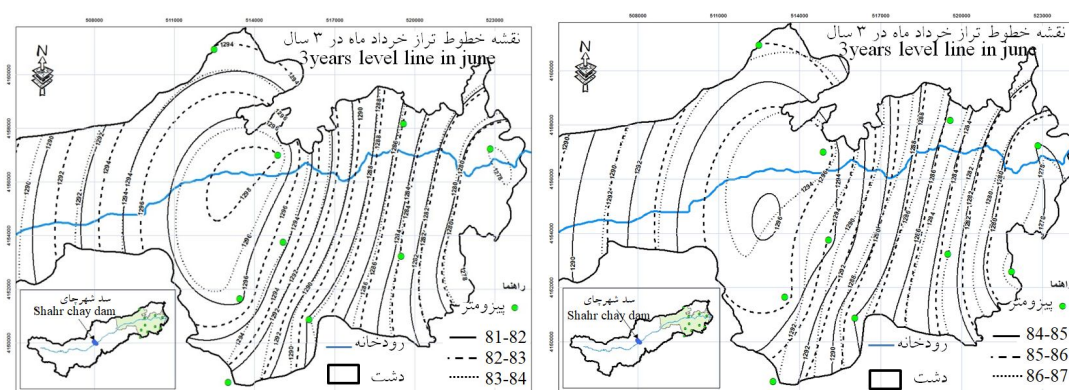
508000 511000 514000 517000 520000 523000

نقشه خطوط تراز خرداد ماه در ۳ سال
3years level line in june

N

4166000
4164000
4162000
4160000
4158000
4156000

1294
1290
1292
1294
1296
1298
1286
1280
1278

راهنما
پیزومتر
رودخانه
دشت

سد شهرچای
Shahr chay dam

81-82
82-83
83-84

508000 511000 514000 517000 520000 523000

نقشه خطوط تراز خرداد ماه در ۳ سال
3years level line in june

N

4166000
4164000
4162000
4160000
4158000
4156000

1290
1292
1294
1296
1298
1276
1270

راهنما
پیزومتر
رودخانه
دشت

سد شهرچای
Shahr chay dam

84-85
85-86
86-87